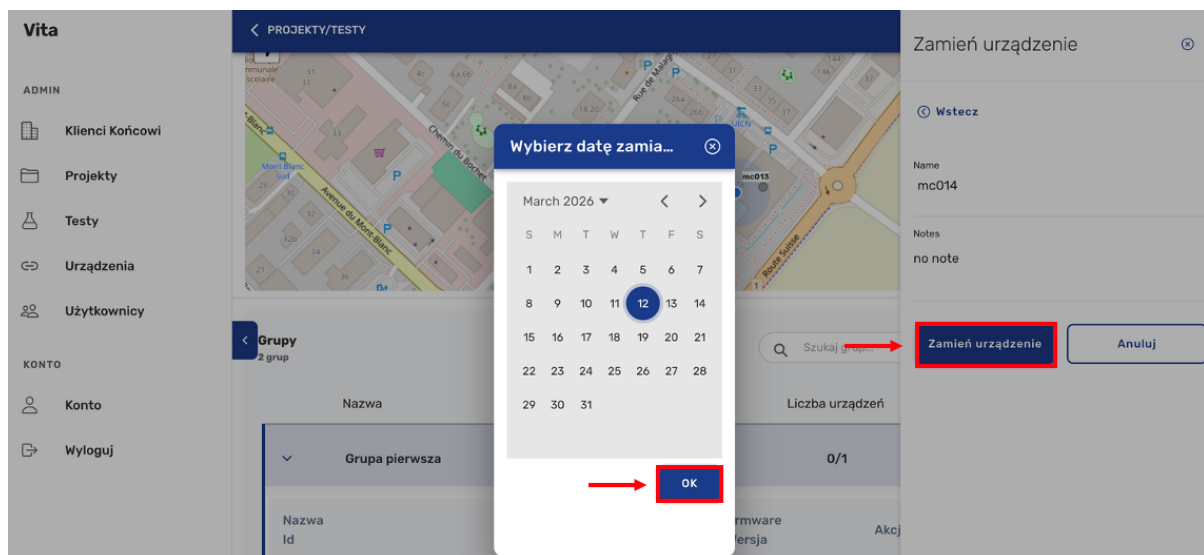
Vita

ADMIN

Klienci Końcowi

Projekty

Testy

Urządzenia

Użytkownicy

KONTO

Konto

Wyloguj

PROJEKTY/TESTY

Grupy
2 grup

Szukaj grup...

Nazwa

Liczba urządzeń

Grupa pierwsza

0/1

Nazwa
Id

rmware
ersja

Akcj

Wybierz datę zamia...

March 2026

| S | M | T | W | T | F | S |
|---|---|---|---|---|---|---|
| 1 | 2 | 3 | 4 | 5 | 6 | 7 |
| 8 | 9 | 10 | 11 | 12 | 13 | 14 |
| 15 | 16 | 17 | 18 | 19 | 20 | 21 |
| 22 | 23 | 24 | 25 | 26 | 27 | 28 |
| 29 | 30 | 31 | | | | |

OK

Zamień urządzenie

Wstecz

Name
mc014

Notes
no note

Zamień urządzenie

Anuluj